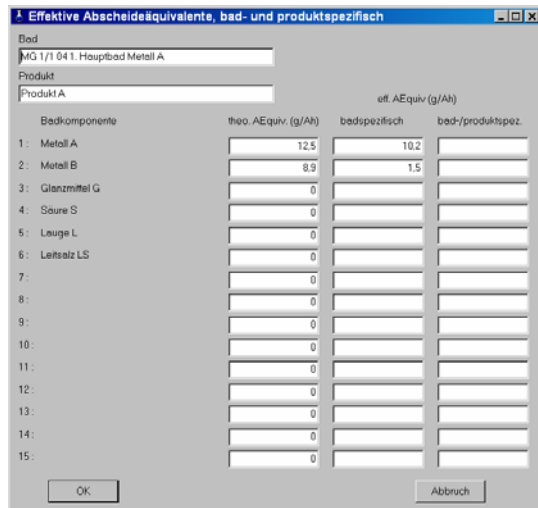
Effektive Abscheideäquivalente, bad- und produktspezifisch

Bad
MG 1/1 04 1. Hauptbad Metall A

Produkt
Produkt A

eff. AEquiv (g/Ah)

| | Badkomponente | theo. AEquiv. (g/Ah) | badspezifisch | bad-/produktspez. |
|---|---|---|---|---|
| 1: | Metall A | 12,5 | 10,2 | |
| 2: | Metall B | 8,9 | 1,5 | |
| 3: | Glanzmittel G | 0 | | |
| 4: | Säure S | 0 | | |
| 5: | Lauge L | 0 | | |
| 6: | Leitsalz LS | 0 | | |
| 7: | | 0 | | |
| 8: | | 0 | | |
| 9: | | 0 | | |
| 10: | | 0 | | |
| 11: | | 0 | | |
| 12: | | 0 | | |
| 13: | | 0 | | |
| 14: | | 0 | | |
| 15: | | 0 | | |

OK

Abbruch